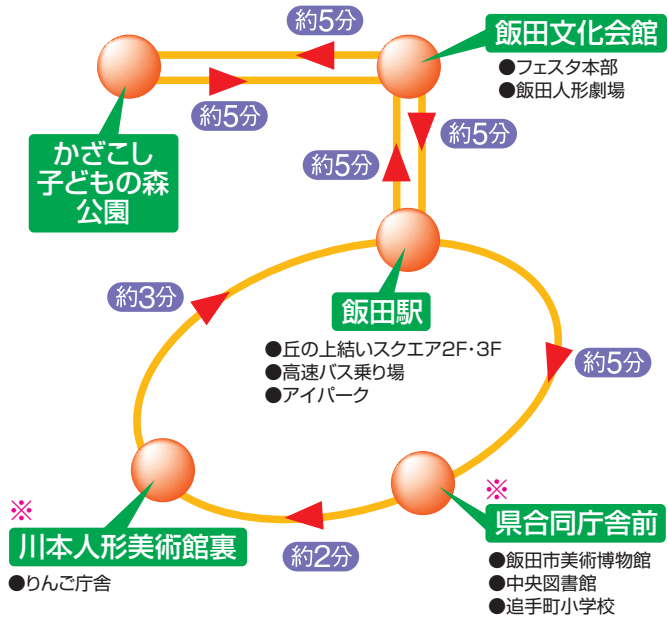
約5分

飯田文化会館

●フェスタ本部
●飯田人形劇場

約5分

かざこし
子どもの森
公園

約5分

約5分

約3分

飯田駅

●丘の上結いスクエア2F・3F
●高速バス乗り場
●アイパーク

約5分

※

※

川本人形美術館裏

●りんご庁舎

約2分

県合同庁舎前

●飯田市美術博物館
●中央図書館
●追手町小学校